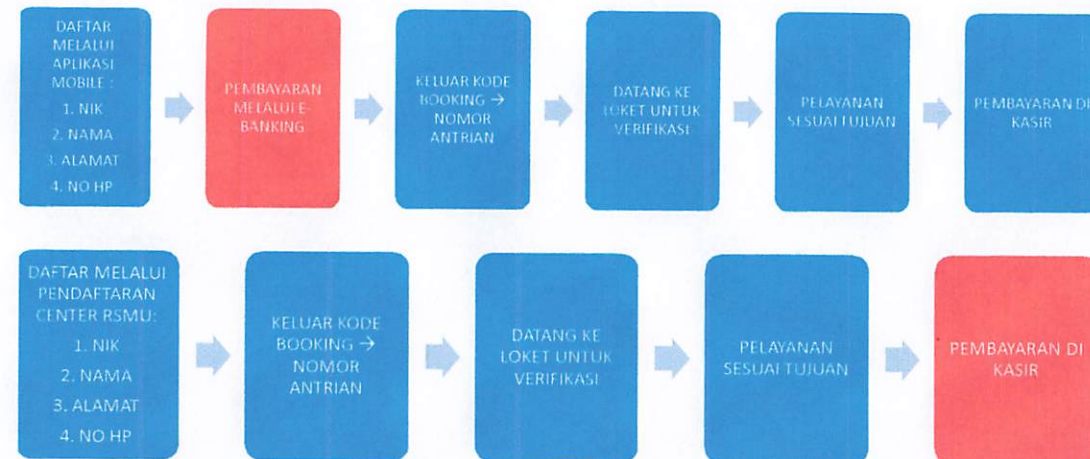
DAFTAR MELALUI APLIKASI MOBILE :
1. NIK
2. NAMA
3. ALAMAT
4. NO HP

PEMBAYARAN MELALUI E-BANKING

KELUAR KODE BOOKING → NOMOR ANTRIAN

DATANG KE LOKET UNTUK VERIFIKASI

PELAYANAN SESUAI TUJUAN

PEMBAYARAN DI KASIR

DAFTAR MELALUI PENDAFTARAN CENTER RSMU:
1. NIK
2. NAMA
3. ALAMAT
4. NO HP

KELUAR KODE BOOKING → NOMOR ANTRIAN

DATANG KE LOKET UNTUK VERIFIKASI

PELAYANAN SESUAI TUJUAN

PEMBAYARAN DI KASIR